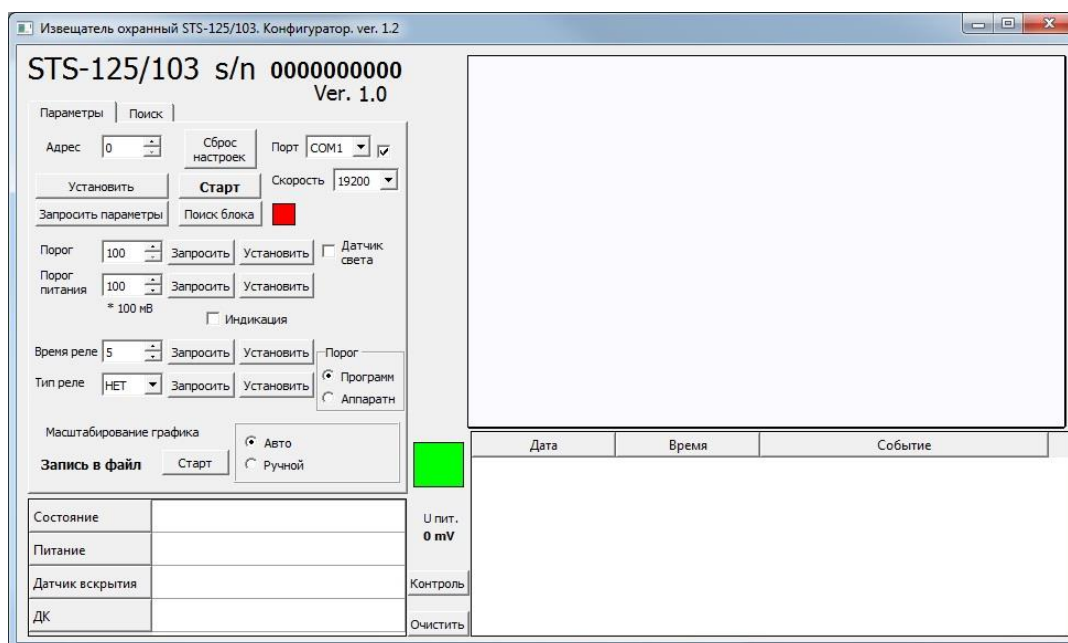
Извещатель охранный STS-125/103. Конфигуратор. ver. 1.2

STS-125/103 s/n 0000000000
Ver. 1.0

Параметры | Поиск

Адрес 0
Сброс настроек
Порт COM1
Установить
Старт
Скорость 19200
Запросить параметры
Поиск блока

Порог 100 Запросить Установить
Датчик света
Порог питания 100 Запросить Установить
* 100 мВ
Индикация

Время реле 5 Запросить Установить
Порог
Программ
Тип реле НЕТ Запросить Установить
Аппаратн

Масштабирование графика
Авто
Ручной
Запись в файл Старт

| Дата | Время | Событие |
|---|---|---|

| Состояние | |
|---|---|
| Питание | |
| Датчик вскрытия | |
| ДК | |

U пит.
0 mV
Контроль
Очистить